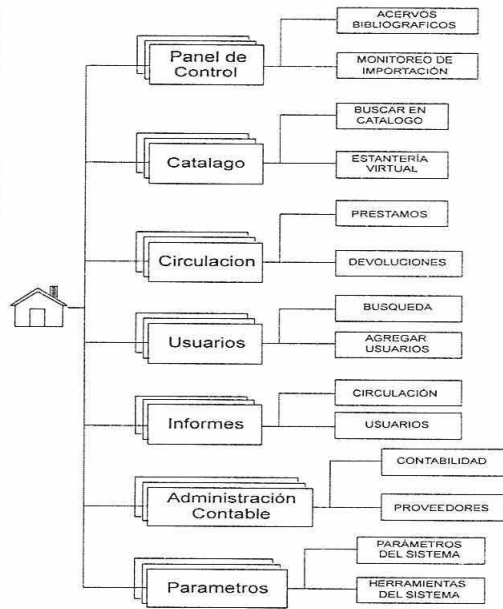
Panel de Control

ACERVOS BIBLIOGRAFICOS

MONITOREO DE IMPORTACIÓN

Catalago

BUSCAR EN CATALOGO

ESTANTERÍA VIRTUAL

Circulacion

PRESTAMOS

DEVOLUCIONES

Usuarios

BUSQUEDA

AGREGAR USUARIOS

Informes

CIRCULACIÓN

USUARIOS

Administración Contable

CONTABILIDAD

PROVEEDORES

Parametros

PARÁMETROS DEL SISTEMA

HERRAMIENTAS DEL SISTEMA